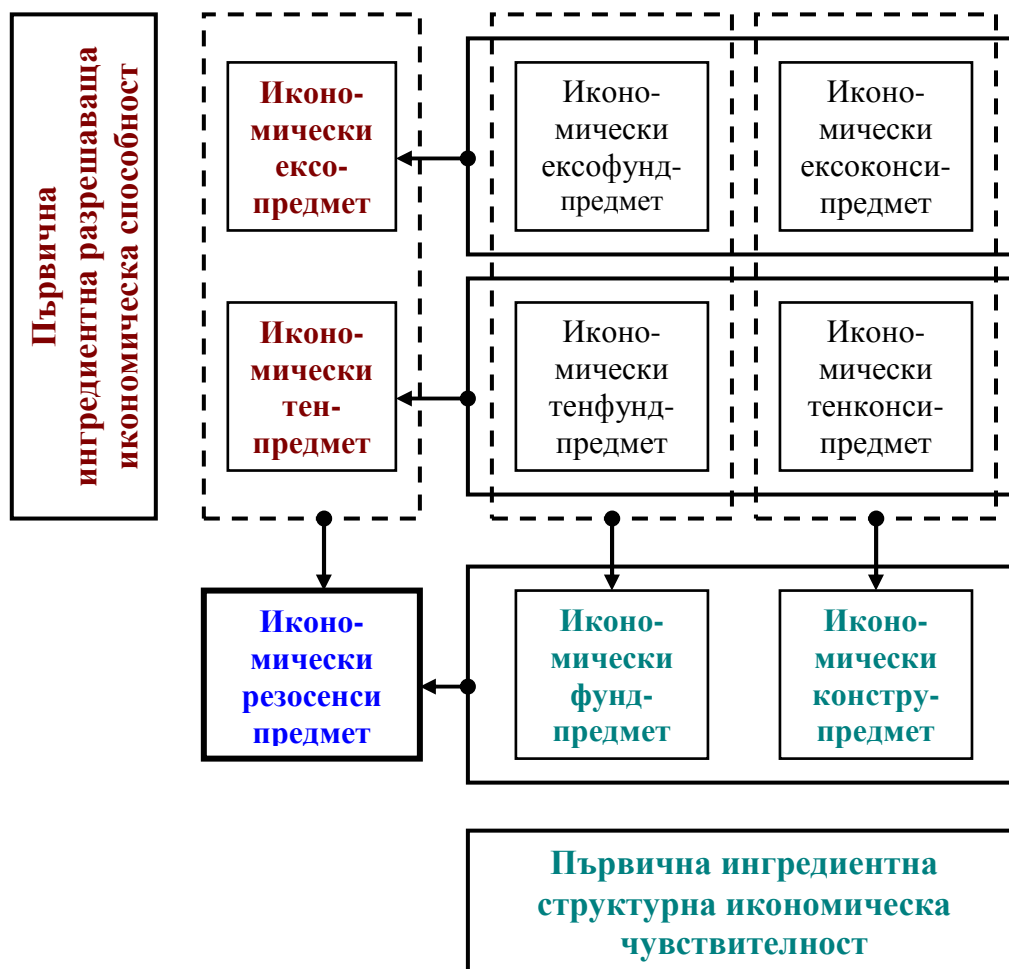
Първична ингредиентна разрешаваща икономическа способност

Иконо-мически ексо-предмет

Иконо-мически ексофунд-предмет

Иконо-мически ексоконси-предмет

Иконо-мически тен-предмет

Иконо-мически тенфунд-предмет

Иконо-мически тенконси-предмет

Иконо-мически резосенси предмет

Иконо-мически фунд-предмет

Иконо-мически констру-предмет

Първична ингредиентна структурна икономическа чувствителност